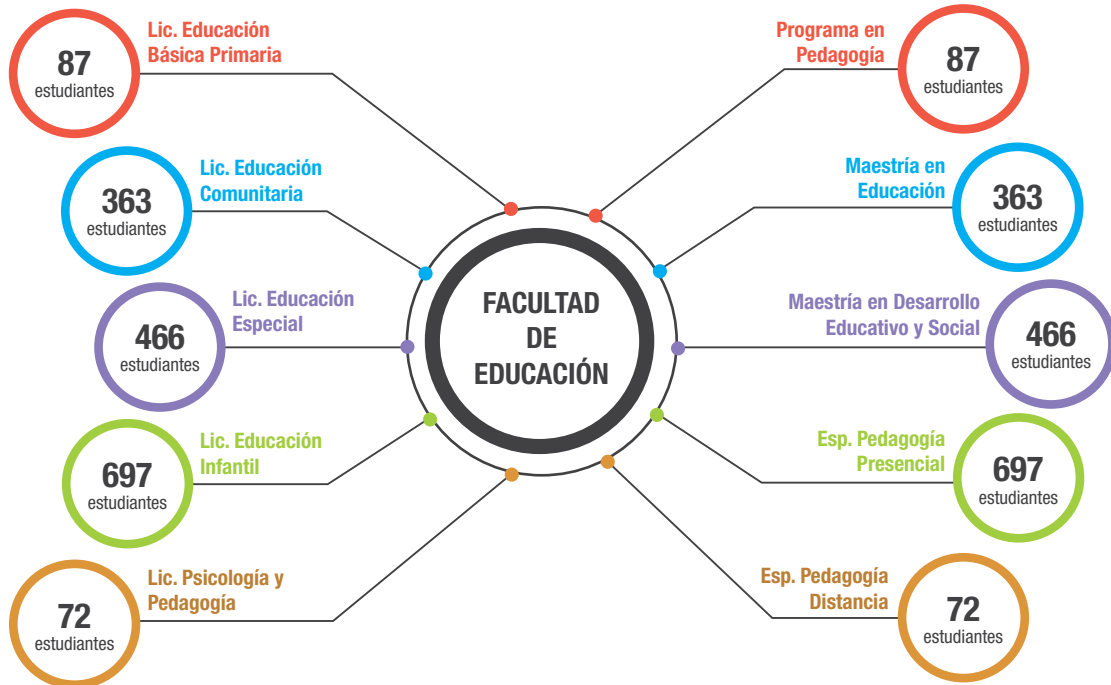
FACULTAD DE EDUCACIÓN

Lic. Educación Básica Primaria
87 estudiantes

Programa en Pedagogía
87 estudiantes

Lic. Educación Comunitaria
363 estudiantes

Maestría en Educación
363 estudiantes

Lic. Educación Especial
466 estudiantes

Maestría en Desarrollo Educativo y Social
466 estudiantes

Lic. Educación Infantil
697 estudiantes

Esp. Pedagogía Presencial
697 estudiantes

Lic. Psicología y Pedagogía
72 estudiantes

Esp. Pedagogía Distancia
72 estudiantes